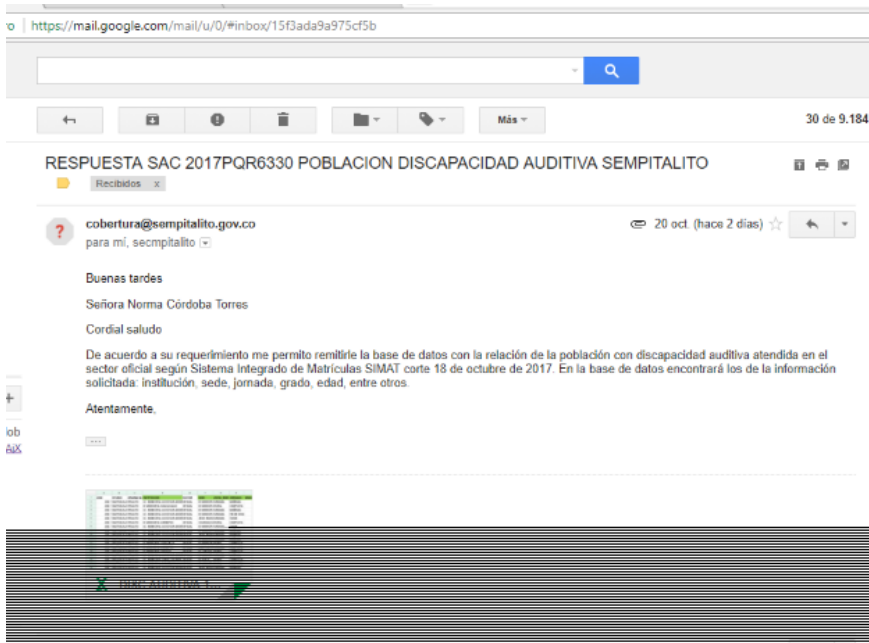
https://mail.google.com/mail/u/0/#inbox/15f3ada9a975cf5b

Más

30 de 9.184

RESPUESTA SAC 2017PQR6330 POBLACION DISCAPACIDAD AUDITIVA SEMPITALITO

Recibidos x

cobertura@sempitalito.gov.co
para mí, secmpitalito

20 oct. (hace 2 días)

Buenas tardes

Señora Norma Córdoba Torres

Cordial saludo

De acuerdo a su requerimiento me permito remitirle la base de datos con la relación de la población con discapacidad auditiva atendida en el sector oficial según Sistema Integrado de Matrículas SIMAT corte 18 de octubre de 2017. En la base de datos encontrará los de la información solicitada: institución, sede, jornada, grado, edad, entre otros.

Atentamente,

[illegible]